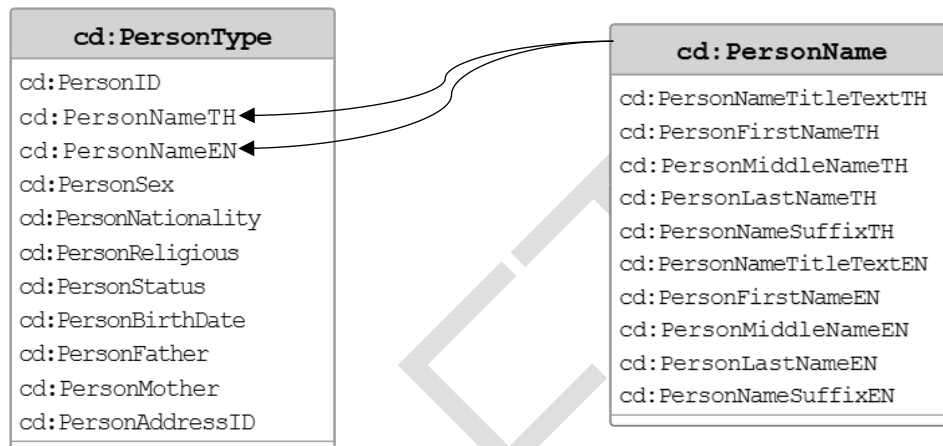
cd:PersonType

cd:PersonID
cd:PersonNameTH
cd:PersonNameEN
cd:PersonSex
cd:PersonNationality
cd:PersonReligious
cd:PersonStatus
cd:PersonBirthDate
cd:PersonFather
cd:PersonMother
cd:PersonAddressID

cd:PersonName

cd:PersonNameTitleTextTH
cd:PersonFirstNameTH
cd:PersonMiddleNameTH
cd:PersonLastNameTH
cd:PersonNameSuffixTH
cd:PersonNameTitleTextEN
cd:PersonFirstNameEN
cd:PersonMiddleNameEN
cd:PersonLastNameEN
cd:PersonNameSuffixEN